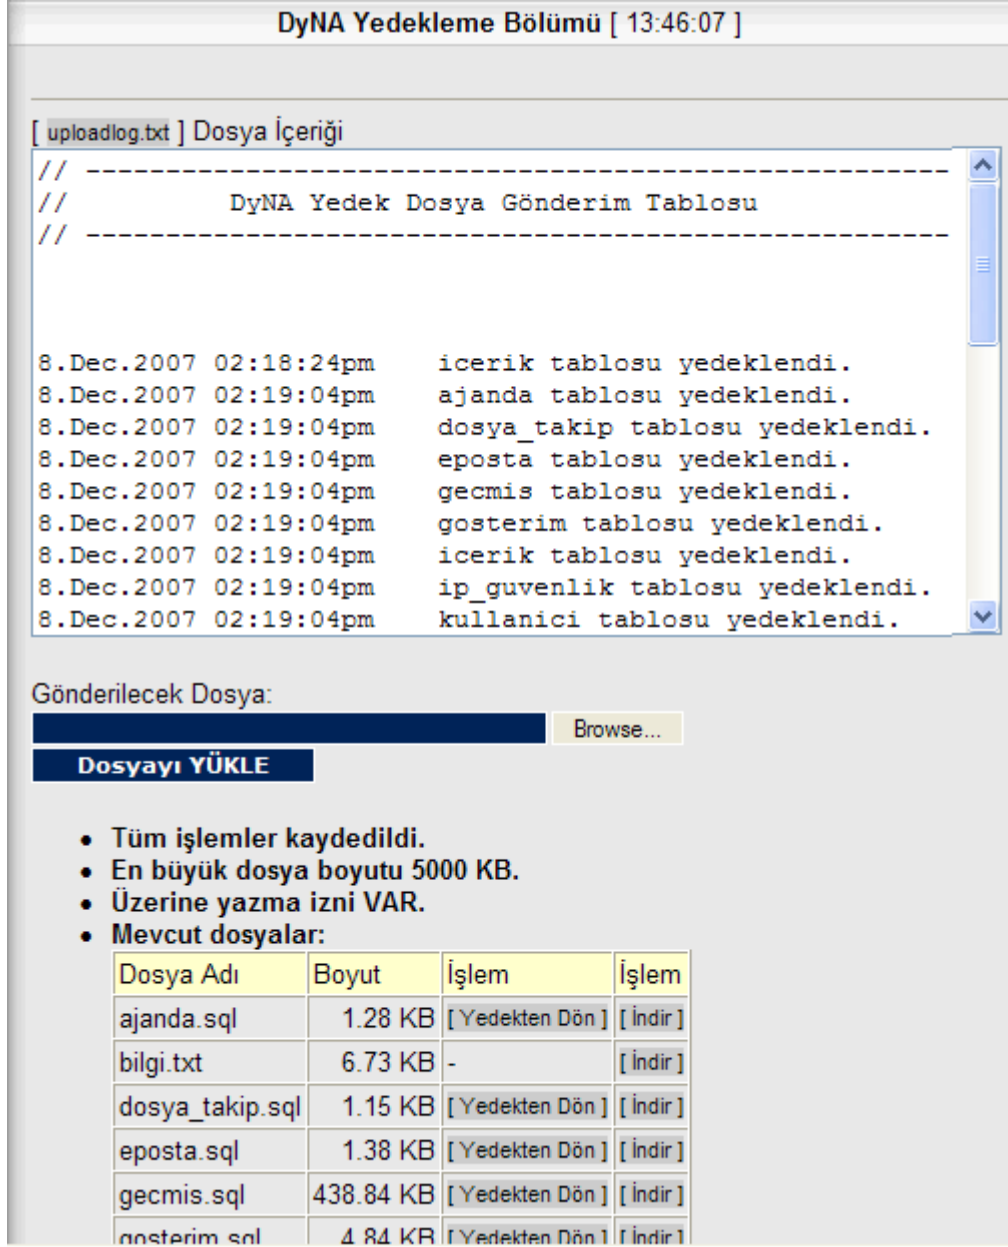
DyNA Yedekleme Bölümü [ 13:46:07 ]

[ uploadlog.txt ] Dosya İçeriği

// ----------------------------------------------------------
// DyNA Yedek Dosya Gönderim Tablosu
// ----------------------------------------------------------

8.Dec.2007 02:18:24pm icerik tablosu yedeklendi.
8.Dec.2007 02:19:04pm ajanda tablosu yedeklendi.
8.Dec.2007 02:19:04pm dosya_takip tablosu yedeklendi.
8.Dec.2007 02:19:04pm eposta tablosu yedeklendi.
8.Dec.2007 02:19:04pm gecmis tablosu yedeklendi.
8.Dec.2007 02:19:04pm gosterim tablosu yedeklendi.
8.Dec.2007 02:19:04pm icerik tablosu yedeklendi.
8.Dec.2007 02:19:04pm ip_guvenlik tablosu yedeklendi.
8.Dec.2007 02:19:04pm kullanici tablosu yedeklendi.

Gönderilecek Dosya:

Browse...

Dosyayı YÜKLE

- Tüm işlemler kaydedildi.
- En büyük dosya boyutu 5000 KB.
- Üzerine yazma izni VAR.
- Mevcut dosyalar:

| Dosya Adı | Boyut | İşlem | İşlem |
|---|---|---|---|
| ajanda.sql | 1.28 KB | [ Yedekten Dön ] | [ İndir ] |
| bilgi.txt | 6.73 KB | - | [ İndir ] |
| dosya_takip.sql | 1.15 KB | [ Yedekten Dön ] | [ İndir ] |
| eposta.sql | 1.38 KB | [ Yedekten Dön ] | [ İndir ] |
| gecmis.sql | 438.84 KB | [ Yedekten Dön ] | [ İndir ] |
| gosterim.sql | 4.84 KB | [ Yedekten Dön ] | [ İndir ] |